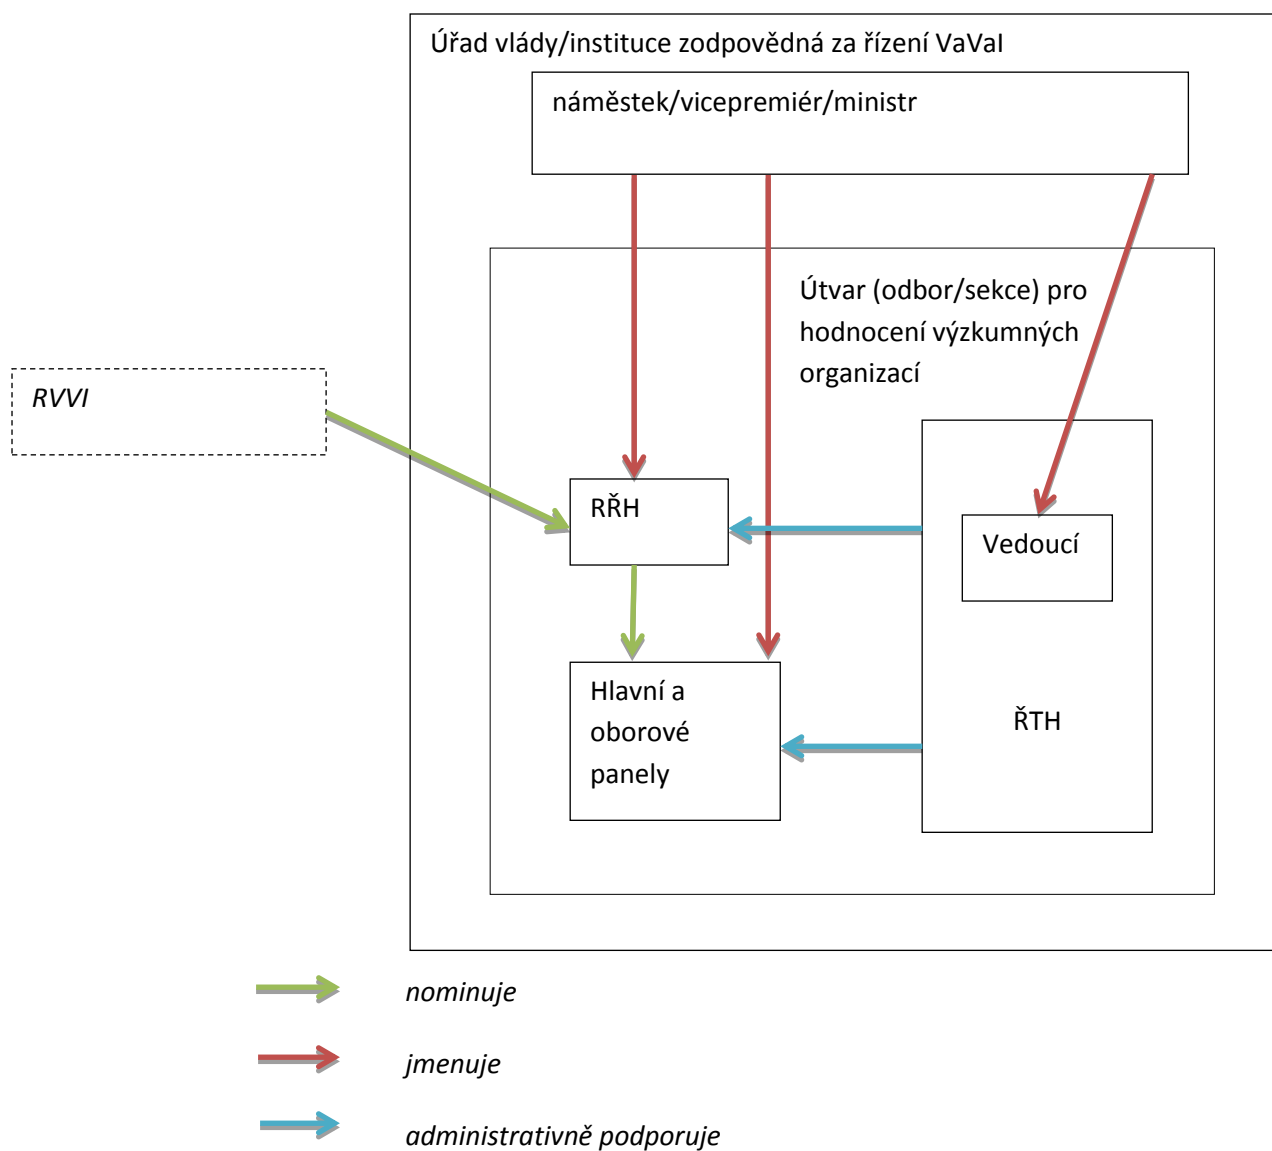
Úřad vlády/instituce zodpovědná za řízení VaVaI

náměstek/vicepremiér/ministr

Útvar (odbor/sekce) pro hodnocení výzkumných organizací

RVVI

RŘH

Vedoucí

Hlavní a oborové panely

ŘTH

nominuje

jmenuje

administrativně podporuje